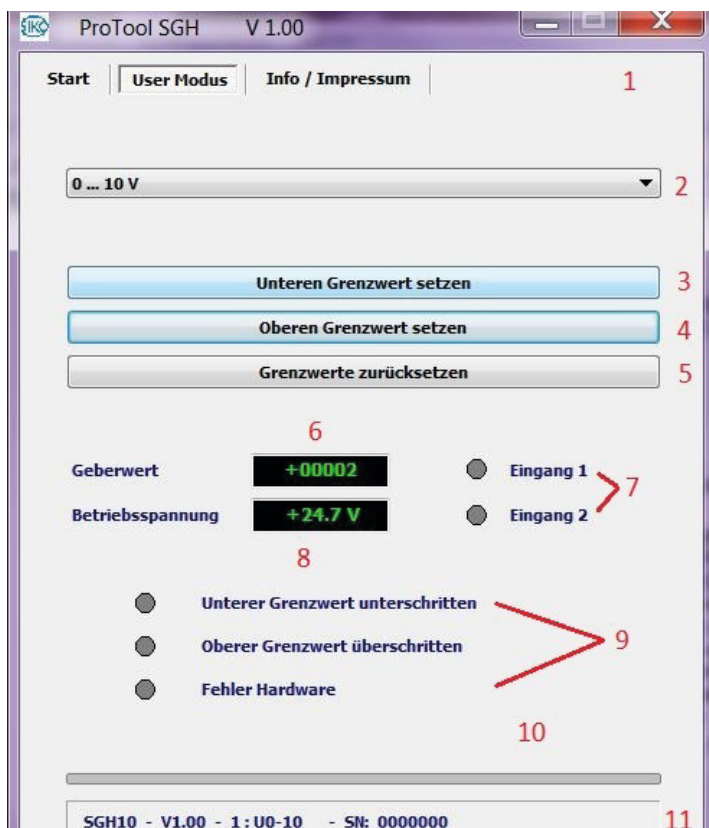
SIKO ProTool SGH V 1.00

Start | User Modus | Info / Impressum 1

0 ... 10 V 2

Unteren Grenzwert setzen 3

Oberen Grenzwert setzen 4

Grenzwerte zurücksetzen 5

6

Geberwert +00002 Eingang 1

7

Betriebsspannung +24.7 V Eingang 2

8

Unterer Grenzwert unterschritten

Oberer Grenzwert überschritten 9

Fehler Hardware

10

SGH10 - V1.00 - 1 : U0-10 - SN: 0000000 11